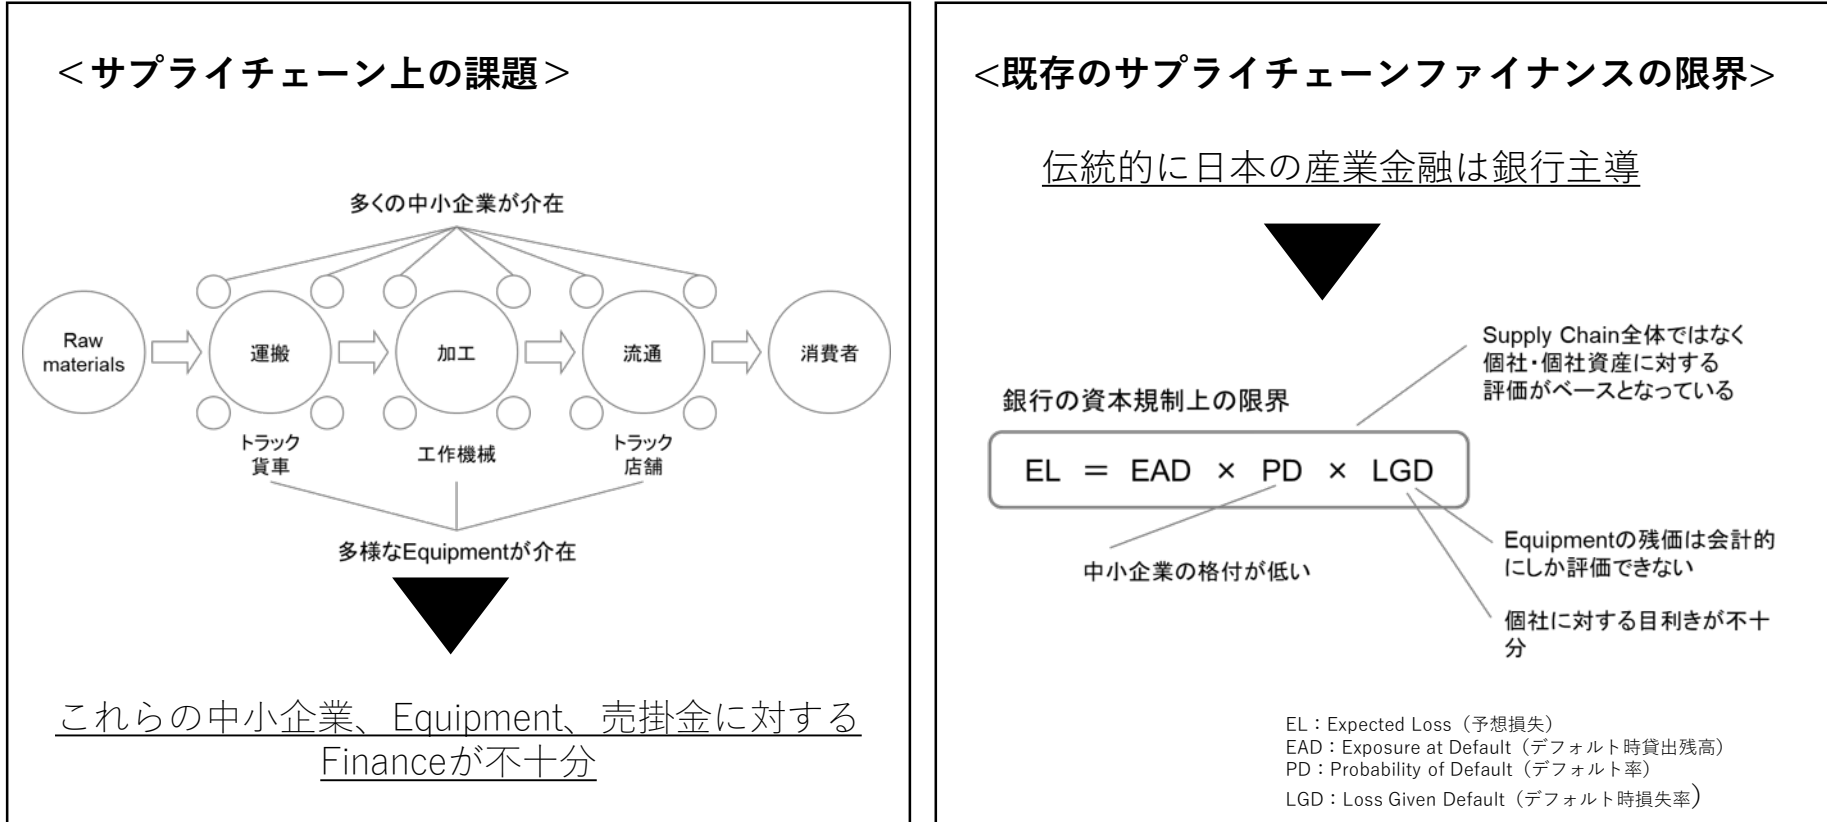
＜サプライチェーン上の課題＞

多くの中小企業が介在

Raw materials

運搬

加工

流通

消費者

トラック
貨車

工作機械

トラック
店舗

多様なEquipmentが介在

これらの中小企業、Equipment、売掛金に対するFinanceが不十分

<既存のサプライチェーンファイナンスの限界>

伝統的に日本の産業金融は銀行主導

Supply Chain全体ではなく個社・個社資産に対する評価がベースとなっている

銀行の資本規制上の限界

EL ＝ EAD × PD × LGD

中小企業の格付が低い

Equipmentの残価は会計的にしか評価できない

個社に対する目利きが不十分

EL：Expected Loss（予想損失）
EAD：Exposure at Default（デフォルト時貸出残高）
PD：Probability of Default（デフォルト率）
LGD：Loss Given Default（デフォルト時損失率）